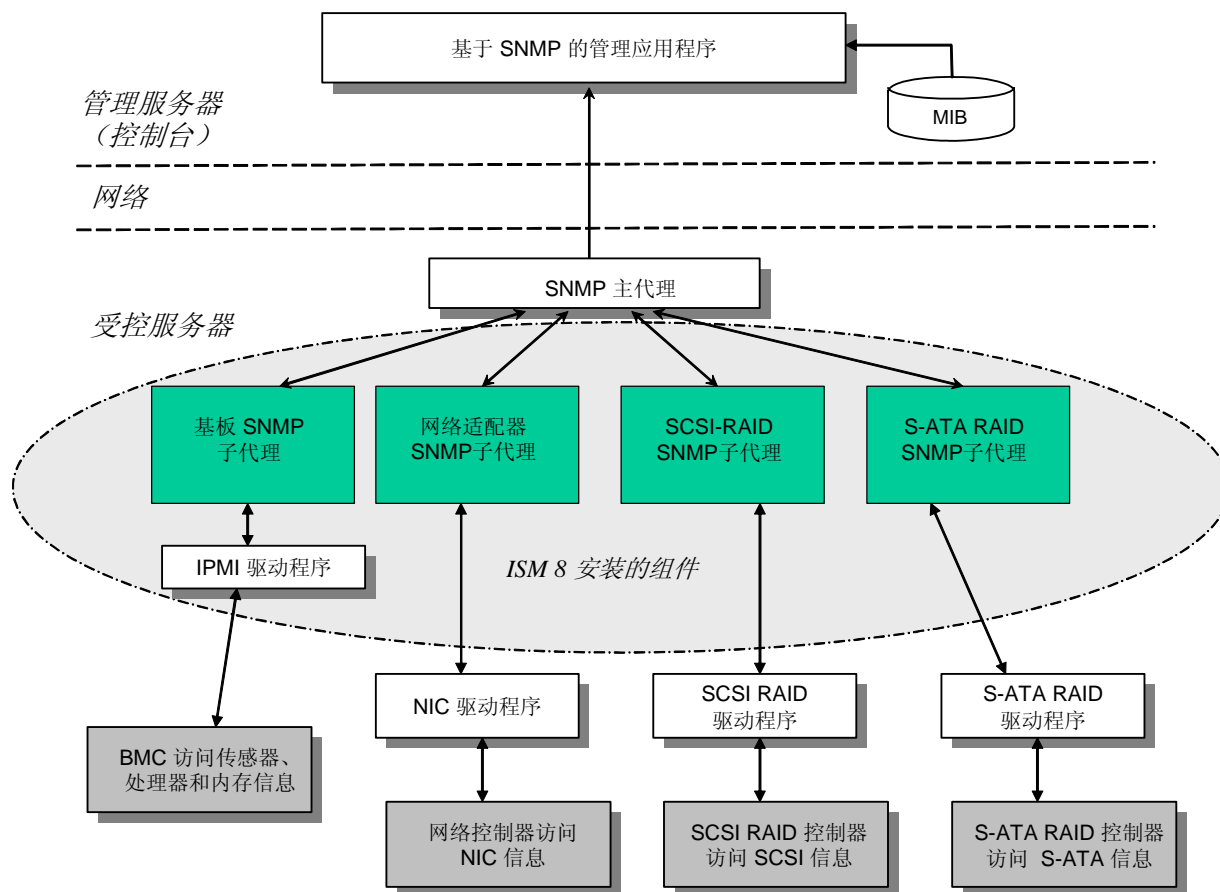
基于 SNMP 的管理应用程序

MIB

管理服务器
（控制台）

网络

SNMP 主代理

受控服务器

基板 SNMP
子代理

网络适配器
SNMP子代理

SCSI-RAID
SNMP子代理

S-ATA RAID
SNMP子代理

IPMI 驱动程序

ISM 8 安装的组件

NIC 驱动程序

SCSI RAID
驱动程序

S-ATA RAID
驱动程序

BMC 访问传感器、处理器和内存信息

网络控制器访问
NIC 信息

SCSI RAID 控制器
访问 SCSI 信息

S-ATA RAID 控制器
访问 S-ATA 信息